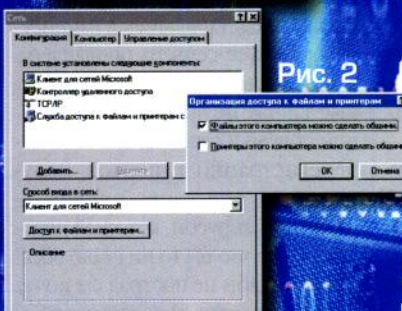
Сеть
?
X
Конфигурация
Компьютер
Управление доступом
В системе установлены следующие компоненты:
Клиент для сетей Microsoft
Контроллер удаленного доступа
TCP/IP
Служба доступа к файлам и принтерам с
Рис. 2
Организация доступа к файлам и принтерам
Файлы этого компьютера можно сделать общими.
Принтеры этого компьютера можно сделать общим
OK
Отмена
Добавить...
Удалить
Способ входа в сеть:
Клиент для сетей Microsoft
Доступ к файлам и принтерам...
Описание